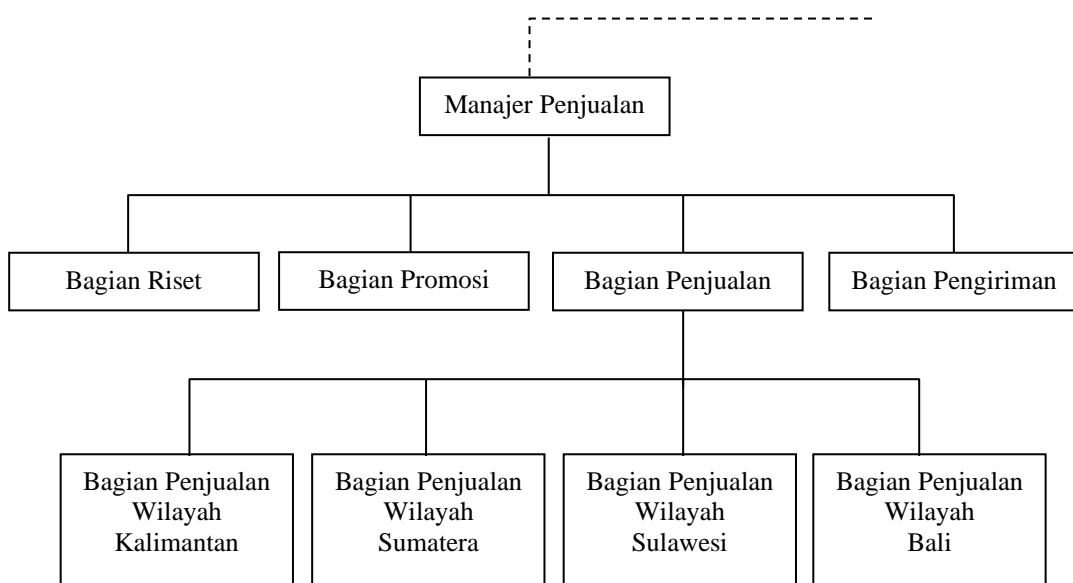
Manajer Penjualan

Bagian Riset

Bagian Promosi

Bagian Penjualan

Bagian Pengiriman

Bagian Penjualan Wilayah Kalimantan

Bagian Penjualan Wilayah Sumatera

Bagian Penjualan Wilayah Sulawesi

Bagian Penjualan Wilayah Bali